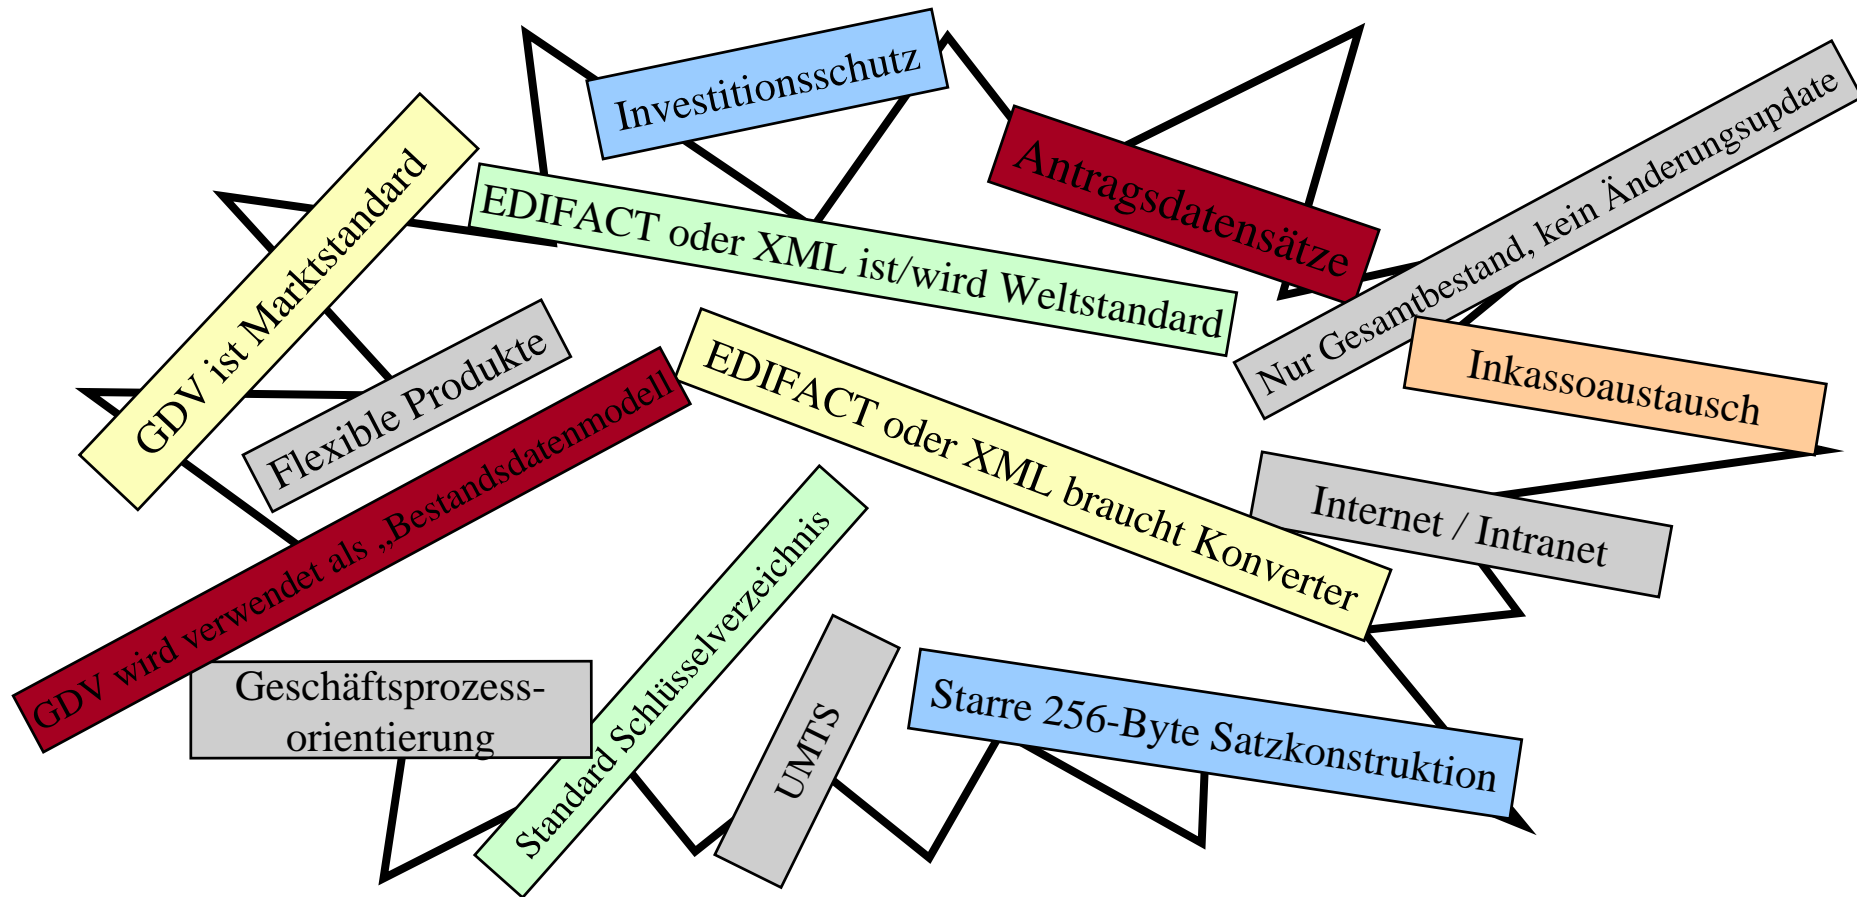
Investitionsschutz

Antragsdatensätze

GDV ist Marktstandard

EDIFACT oder XML ist/wird Weltstandard

Nur Gesamtbestand, kein Änderungsupdate

Flexible Produkte

EDIFACT oder XML braucht Konverter

Inkassoaustausch

GDV wird verwendet als „Bestandsdatenmodell

Internet / Intranet

Geschäftsprozessorientierung

Standard Schlüsselverzeichnis

UMTS

Starre 256-Byte Satzkonstruktion